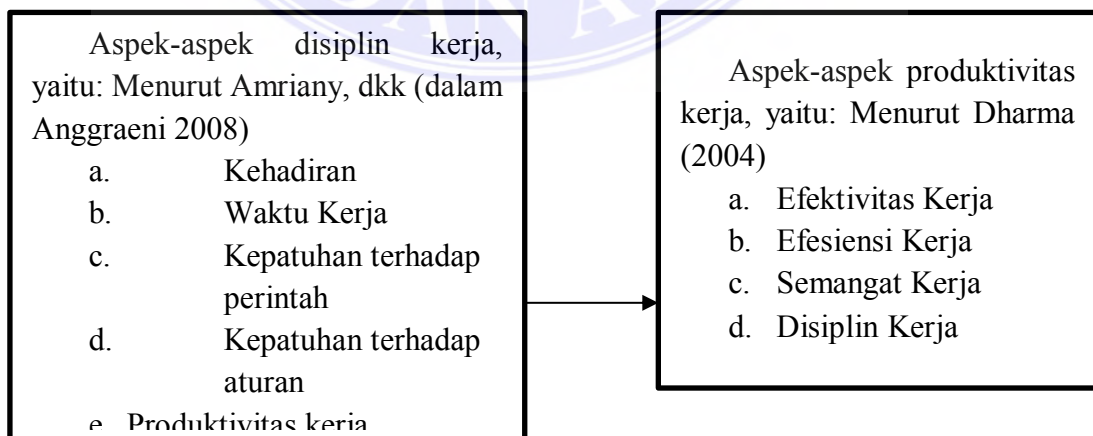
Aspek-aspek disiplin kerja, yaitu: Menurut Amriany, dkk (dalam Anggraeni 2008)

a. Kehadiran
b. Waktu Kerja
c. Kepatuhan terhadap perintah
d. Kepatuhan terhadap aturan
e. Produktivitas kerja

Aspek-aspek produktivitas kerja, yaitu: Menurut Dharma (2004)

a. Efektivitas Kerja
b. Efesiensi Kerja
c. Semangat Kerja
d. Disiplin Kerja